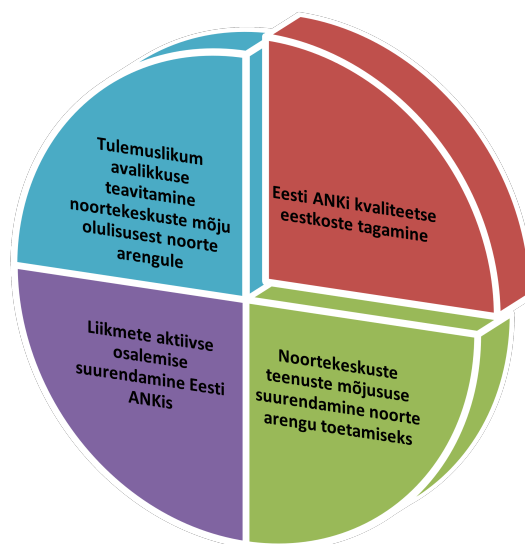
Tulemuslikum avalikkuse teavitamine noortekeskuste mõju olulisusest noorte arengule

Eesti ANKi kvaliteetse eestkoste tagamine

Liikmete aktiivse osalemise suurendamine Eesti ANKis

Noortekeskuste teenuste mõjususe suurendamine noorte arengu toetamiseks